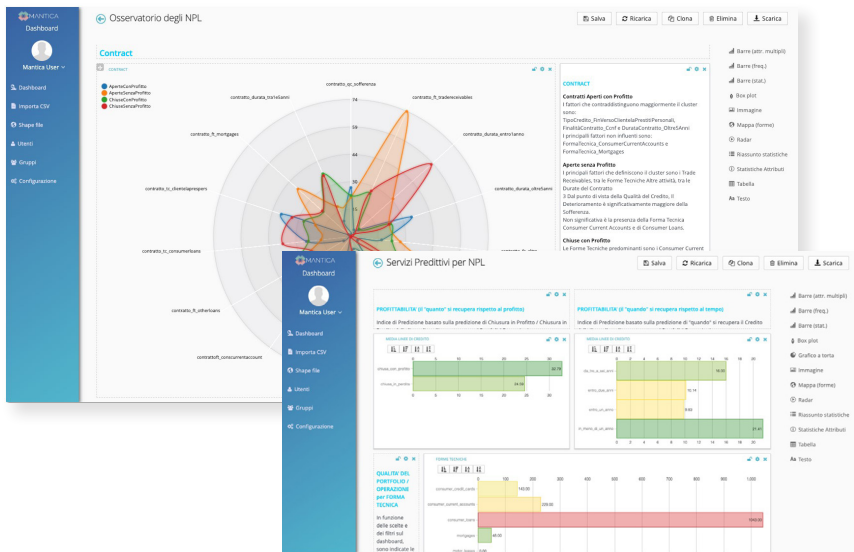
MANTICA
Dashboard
Mantica User
Dashboard
Importa CSV
Shape file
Utenti
Gruppi
Configurazione

Osservatorio degli NPL
Salva
Ricarica
Clona
Elimina
Scarica

Contract
CONTRACT
AperteConProfitto
AperteSenzaProfitto
ChiuseConProfitto
ChiuseSenzaProfitto
contratto_qc_sofferenza
contratto_ft_tradereceivables
contratto_durata_entro1anni
contratto_durata_oltre5anni
contratto_durata_tra1e5anni
contratto_ft_mortgages
contratto_tc_clientelaprepers
contratto_tc_consumerloans
contratto_ft_otherloans
contrattoft_concurrentaccount
74
59
44

CONTRACT
Contratti Aperti con Profitto
I fattori che contraddistinguono maggiormente il cluster sono: TipoCredito_FinVersoClientelaPrestitiPersonali, FinalitàContratto_Ccnf e DurataContratto_Oltre5Anni
I principali fattori non influenti sono: FormaTecnica_ConsumerCurrentAccounts e FormaTecnica_Mortgages
Aperte senza Profitto
I principali fattori che definiscono il cluster sono i Trade Receivables, tra le Forme Tecniche Altre attività, tra le Durate del Contratto
3 Dal punto di vista della Qualità del Credito, il Deterioramento è significativamente maggiore della Sofferenza.
Non significativa è la presenza della Forma Tecnica Consumer Current Accounts e di Consumer Loans.
Chiuse con Profitto
Le Forme Tecniche predominanti sono i Consumer Current

Barre (attr. multipli)
Barre (freq.)
Barre (stat.)
Box plot
Immagine
Mappa (forme)
Radar
Riassunto statistiche
Statistiche Attributi
Tabella
Testo

MANTICA
Dashboard
Mantica User
Dashboard
Importa CSV
Shape file
Utenti
Gruppi
Configurazione

Servizi Predittivi per NPL
Salva
Ricarica
Clona
Elimina
Scarica

PROFITTABILITA' (il "quanto" si recupera rispetto al profitto)
Indice di Predizione basato sulla predizione di Chiusura in Profitto / Chiusura in
MEDIA LABEL DI CREDITO
chiusa_con_profitto 30.78
chiusa_in_perdita 34.58

PROFITTABILITA' (il "quando" si recupera rispetto al tempo)
Indice di Predizione basato sulla predizione di "quando" si recupera il Credito
MEDIA LABEL DI CREDITO
tra_tre_e_sei_anni 16.91
entro_due_anni 10.74
entro_un_anno 8.83
in_ritardo_di_un_anno 21.41

QUALITA' DEL PORTFOLIO / OPERAZIONE per FORMA TECNICA
In funzione delle scelte e dei filtri sul dashboard, sono indicate le
FORMA TECNICA
consumer_credit_cards 140.00
consumer_current_accounts 208.00
consumer_loans 1040.00
mortgages 46.00

Barre (attr. multipli)
Barre (freq.)
Barre (stat.)
Box plot
Grafico a torta
Immagine
Mappa (forme)
Radar
Riassunto statistiche
Statistiche Attributi
Tabella
Testo